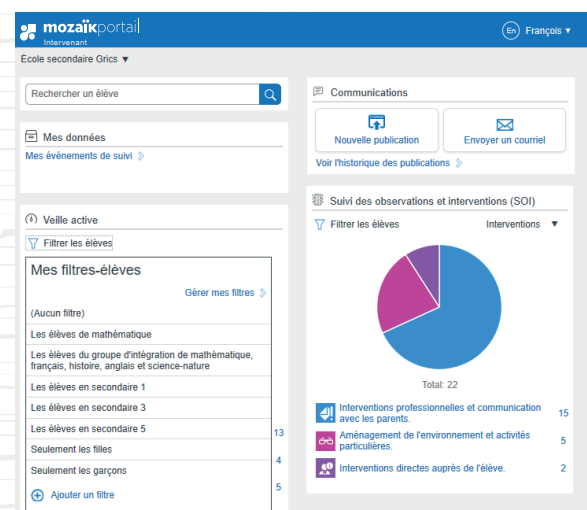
mozaïkportail
Intervenant

En Français ▾

École secondaire Grics ▾

Rechercher un élève

Mes données

Mes événements de suivi

Veille active

Filtrer les élèves

Mes filtres-élèves

Gérer mes filtres

(Aucun filtre)

Les élèves de mathématique

Les élèves du groupe d'intégration de mathématique, français, histoire, anglais et science-nature

Les élèves en secondaire 1

Les élèves en secondaire 3

Les élèves en secondaire 5

Seulement les filles

Seulement les garçons

Ajouter un filtre

13

4

5

Communications

Nouvelle publication

Envoyer un courriel

Voir l'historique des publications

Suivi des observations et interventions (SOI)

Filtrer les élèves

Interventions ▼

Total: 22

Interventions professionnelles et communication avec les parents.

15

Aménagement de l'environnement et activités particulières.

5

Interventions directes auprès de l'élève.

2